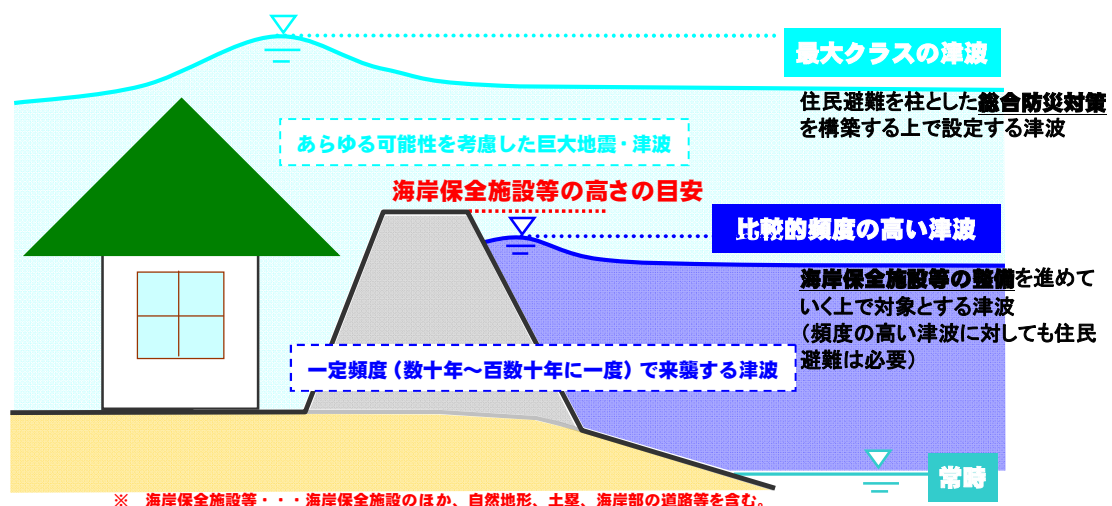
最大クラスの津波

住民避難を柱とした総合防災対策を構築する上で設定する津波

あらゆる可能性を考慮した巨大地震・津波

海岸保全施設等の高さの目安

比較的頻度の高い津波

海岸保全施設等の整備を進めていく上で対象とする津波
（頻度の高い津波に対しても住民避難は必要）

一定頻度（数十年～百数十年に一度）で来襲する津波

常時

※　海岸保全施設等・・・海岸保全施設のほか、自然地形、土塁、海岸部の道路等を含む。